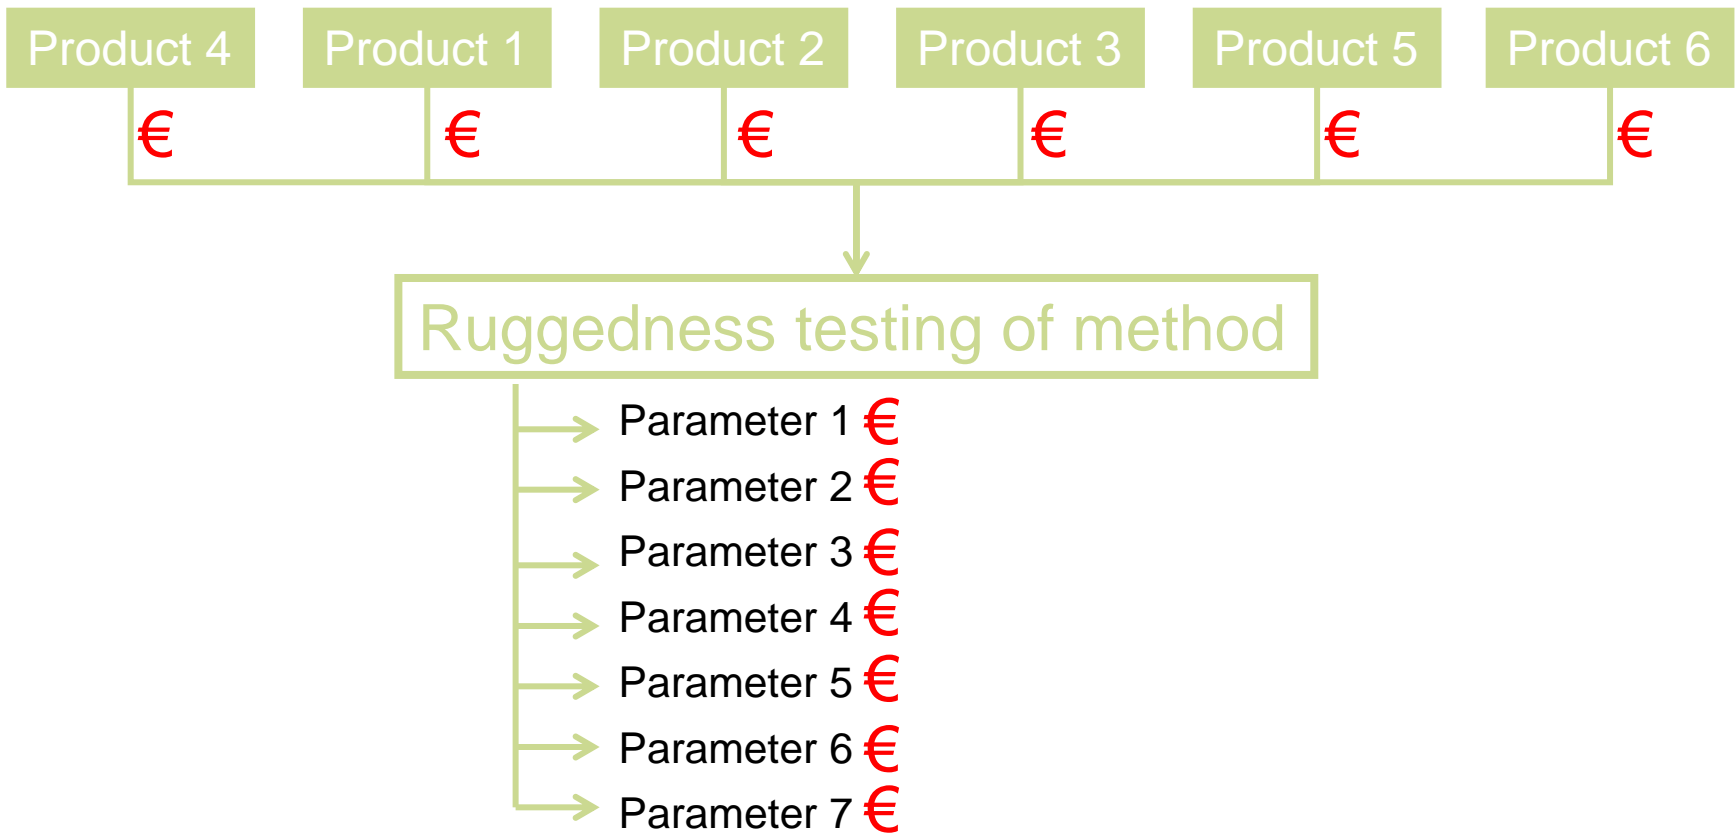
Product 4 Product 1 Product 2 Product 3 Product 5 Product 6

€ € € € € €

Ruggedness testing of method

Parameter 1 €
Parameter 2 €
Parameter 3 €
Parameter 4 €
Parameter 5 €
Parameter 6 €
Parameter 7 €